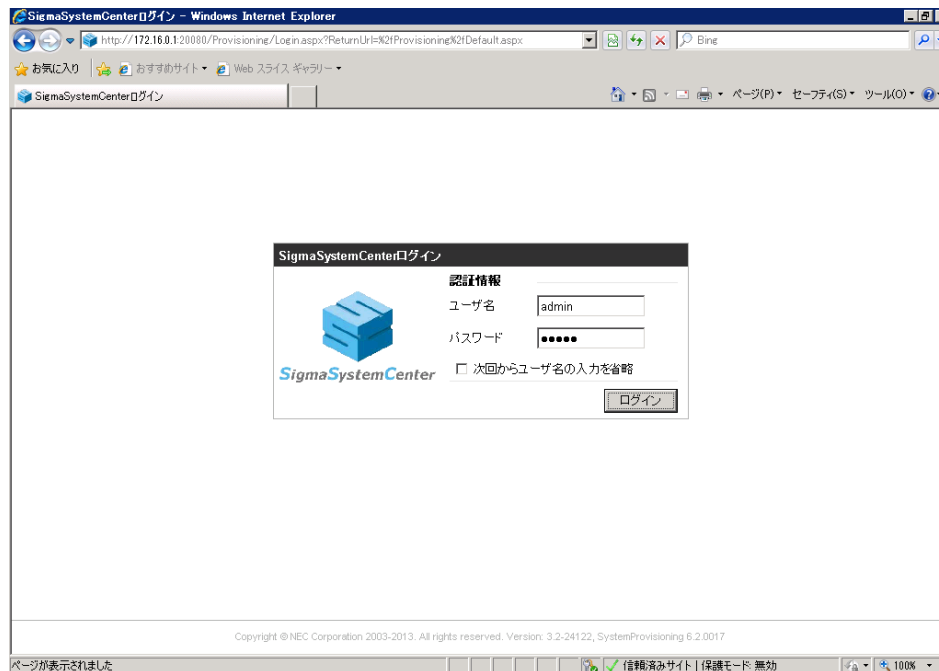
SigmaSystemCenterログイン - Windows Internet Explorer

http://172.16.0.1:20080/Provisioning/Login.aspx?ReturnUrl=%2fProvisioning%2fDefault.aspx

Bing

お気に入り おすすめサイト Web スライス ギャラリー

SigmaSystemCenterログイン

ページ(P) セーフティ(S) ツール(O)

SigmaSystemCenterログイン

認証情報

ユーザ名 admin

パスワード ●●●●●

SigmaSystemCenter

次回からユーザ名の入力を省略

ログイン

Copyright © NEC Corporation 2003-2013. All rights reserved. Version: 3.2-24122, SystemProvisioning 6.2.0017

ページが表示されました

信頼済みサイト | 保護モード: 無効

100%